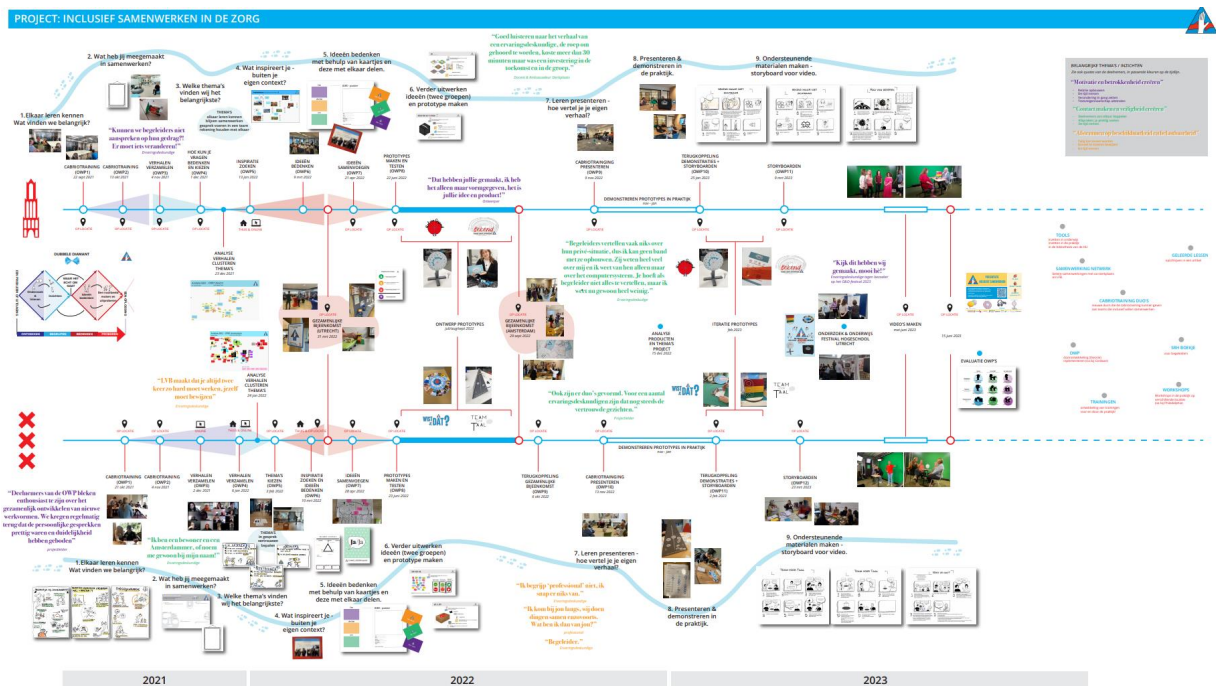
PROJECT: INCLUSIEF SAMENWERKEN IN DE ZORG

1. Elkaar leren kennen
Wat vinden we belangrijk?

2. Wat heb jij meegemaakt in samenwerken?

3. Welke thema's vinden wij het belangrijkste?

4. Wat inspireert je - buiten je eigen context?

5. Ideeën bedenken met behulp van kaartjes en deze met elkaar delen.

6. Verder uitwerken ideeën (twee groepen) en prototype maken

"Goed luisteren naar het verhaal van een ervaringsdeskundige, die nog om gelsoten te worden, kost meer dan 30 minuten maar was een investering in de toekomst en in de groep."

7. Leren presenteren - hoe vertel je je eigen verhaal?

8. Presenteren & demonstreren in de praktijk.

9. Ondersteunende materialen maken - storyboard voor video.

BELANGRIJKE THEMA'S / INZICHTEN
"Motivatie en betrokkenheid creëren"
"Communiceren en veiligheid creëren"

"Kunnen we begeleiders aan aansporen op hun gedrag?! Er moet iets veranderen!"

CABRIOTRAINING (OWP1)
CABRIOTRAINING (OWP2)
VERHALEN VERZAMELEN (OWP3)
HOE KUN JE VRAGEN BEDENKEN EN KIEZEN (OWP4)
INSPIRATIE ZOEKEN (OWP5)
IDEEËN BEDENKEN (OWP6)
IDEEËN SAMENVOEGEN (OWP7)
PROTOTYPES MAKEN EN TESTEN (OWP8)
CABRIOTRAINING PRESENTEREN (OWP9)
TERUGKOPPELING DEMONSTRATIES + STORYBOARDEN (OWP10)
STORYBOARDEN (OWP11)

"Dat hebben jullie gemaakt, ik heb het alleen maar voorgegeven, het is jullie idee en product!"

DEMONSTREREN PROTOTYPES IN PRAKTIJK

DUBBELE DIAMANT

ANALYSE VERHALEN CLUSTEREN THEMA'S

GEZAMENLIJKE BIJEENKOMST (UTRECHT)

ONTWERP PROTOTYPES

GEZAMENLIJKE BIJEENKOMST (AMSTERDAM)

"Begeleiders vertellen vaak niks over hun privé-situatie, dus ik kan geen band met ze opbouwen. Zij weten heel veel over mij en ik weet van hen alleen maar over het computerscherm. Je hoeft als begeleider niet alles te vertellen, maar ik wil wel wat persoonlijks weten."

ANALYSE PRODUCTEN EN THEMA'S PROJECT

ITERATIE PROTOTYPES

"Kijk dit hebben wij gemaakt, mooi hè!"

ONDERZOEK & ONDERWIJS FESTIVAL HOGESCHOOL UTRECHT

VIDEO'S MAKEN

EVALUATIE OWPS

TOOLS
GELEERDE LESSEN
SAMENWERKING NETWERK
CABRIOTRAINING DUO'S
OWP
ONTWERP
TRAININGEN
WORKSHOPS

"LVB maakt dat je altijd twee keer zo hard moet werken, je blijft moet bewijzen"

ANALYSE VERHALEN CLUSTEREN THEMA'S

"Ook zijn er dus's gevoeld. Voor een aantal ervaringsdeskundigen zijn dat nog steeds de vertrouwde gezichten."

"Deelnemers van de OWP bleken enthousiast te zijn over het gezamenlijk ontwikkelen van nieuwe werkvormen. We kregen regelmatig terugval de persoonlijke gesprekken prettig waren en duidelijkheid hebben geboden"

CABRIOTRAINING (OWP1)
CABRIOTRAINING (OWP2)
VERHALEN VERZAMELEN (OWP3)
VERHALEN VERZAMELEN (OWP4)
THEMA'S KIEZEN (OWP5)
INSPIRATIE ZOEKEN EN IDEEËN BEDENKEN (OWP6)
IDEEËN BEDENKEN (OWP7)
PROTOTYPES MAKEN EN TESTEN (OWP8)
TERUGKOPPELING GEZAMENLIJKE BIJEENKOMST (OWP9)
CABRIOTRAINING PRESENTEREN (OWP10)
TERUGKOPPELING DEMONSTRATIES + STORYBOARDEN (OWP11)
STORYBOARDEN

"Ik ben een bewoner en een Amsterdammer, of moet me gewoon bij mijn naam"

"Ik begrijp 'professional' niet, ik snapte niks van."

"Ik kom bij jou langs, wij doen dingen samen en toevoeren. Wat ben ik eigen van jou?"

"Begeleider."

2021
2022
2023